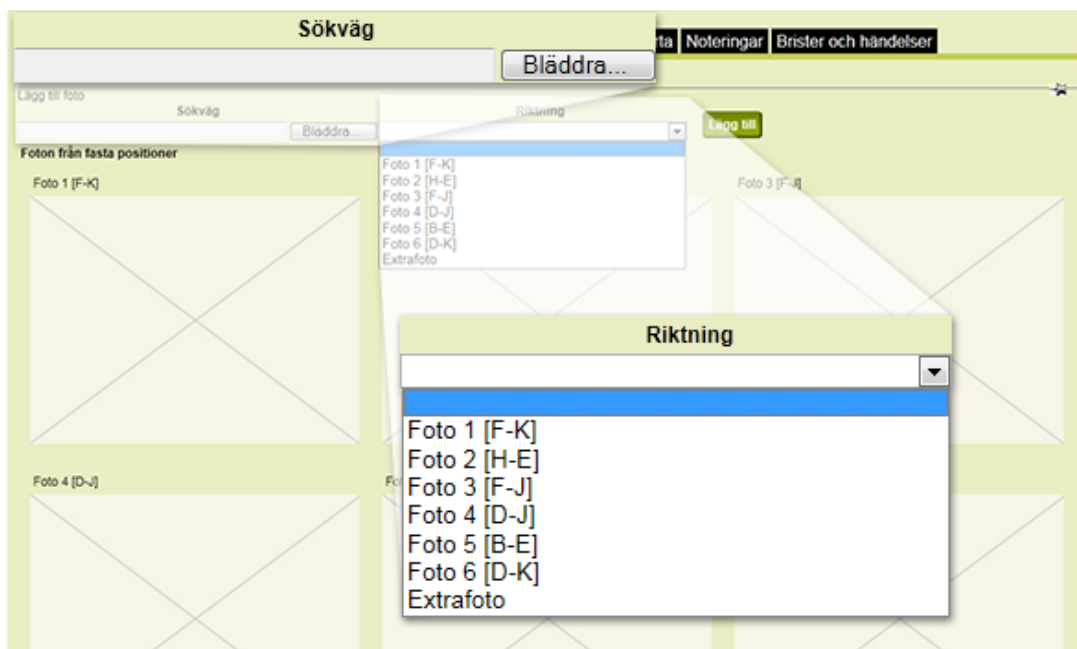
Sökväg

Bläddra...

rta Noteringar Brister och händelser

Lägg till foto

Sökväg

Bläddra...

Riktning

Lägg till

Foton från fasta positioner

Foto 1 [F-K]

Foto 1 [F-K]
Foto 2 [H-E]
Foto 3 [F-J]
Foto 4 [D-J]
Foto 5 [B-E]
Foto 6 [D-K]
Extrafoto

Foto 3 [F-J]

Riktning

Foto 1 [F-K]
Foto 2 [H-E]
Foto 3 [F-J]
Foto 4 [D-J]
Foto 5 [B-E]
Foto 6 [D-K]
Extrafoto

Foto 4 [D-J]

Fo